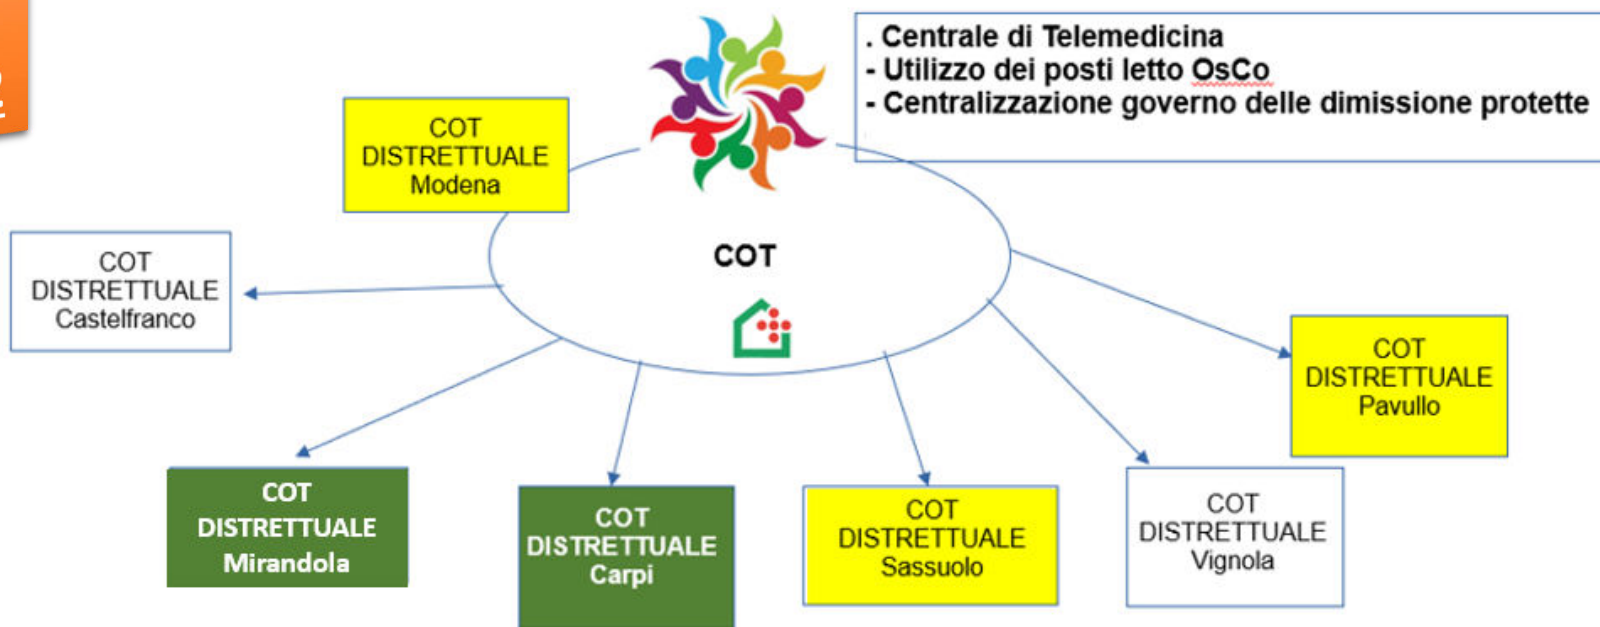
. Centrale di Telemedicina
- Utilizzo dei posti letto OsCo
- Centralizzazione governo delle dimissione protette

COT DISTRETTUALE Modena

COT

COT DISTRETTUALE Castelfranco

COT DISTRETTUALE Pavullo

COT DISTRETTUALE Mirandola

COT DISTRETTUALE Carpi

COT DISTRETTUALE Sassuolo

COT DISTRETTUALE Vignola